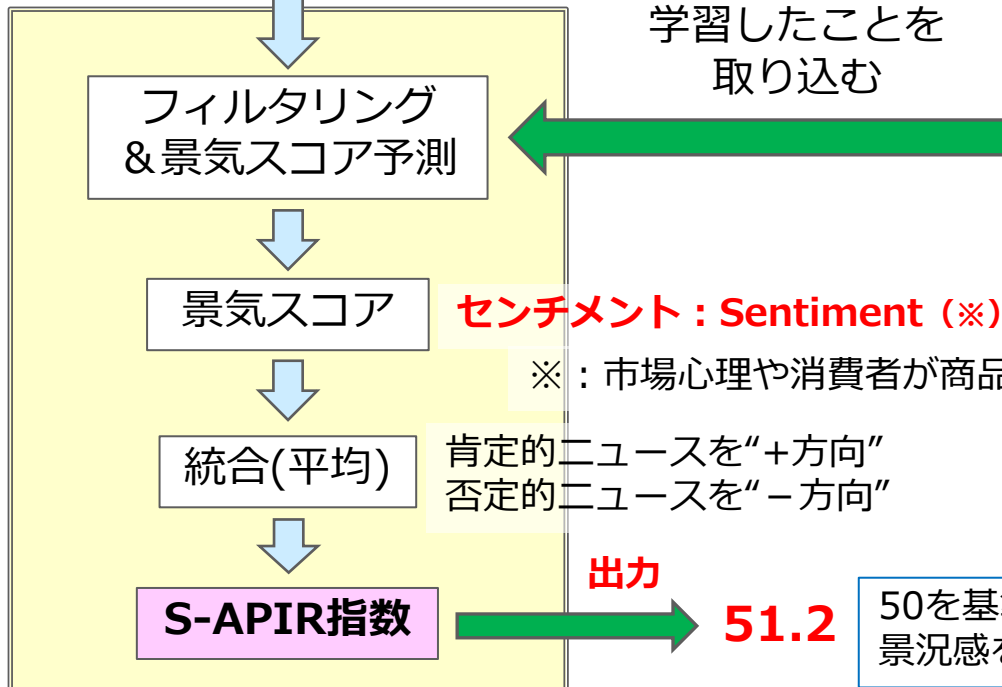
学習したことを
取り込む

フィルタリング
&景気スコア予測

景気スコア

センチメント：Sentiment（※）

※：市場心理や消費者が商品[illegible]

統合(平均)

肯定的ニュースを"+方向"
否定的ニュースを"−方向"

出力

S-APIR指数

51.2

50を基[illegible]
景況感を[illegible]